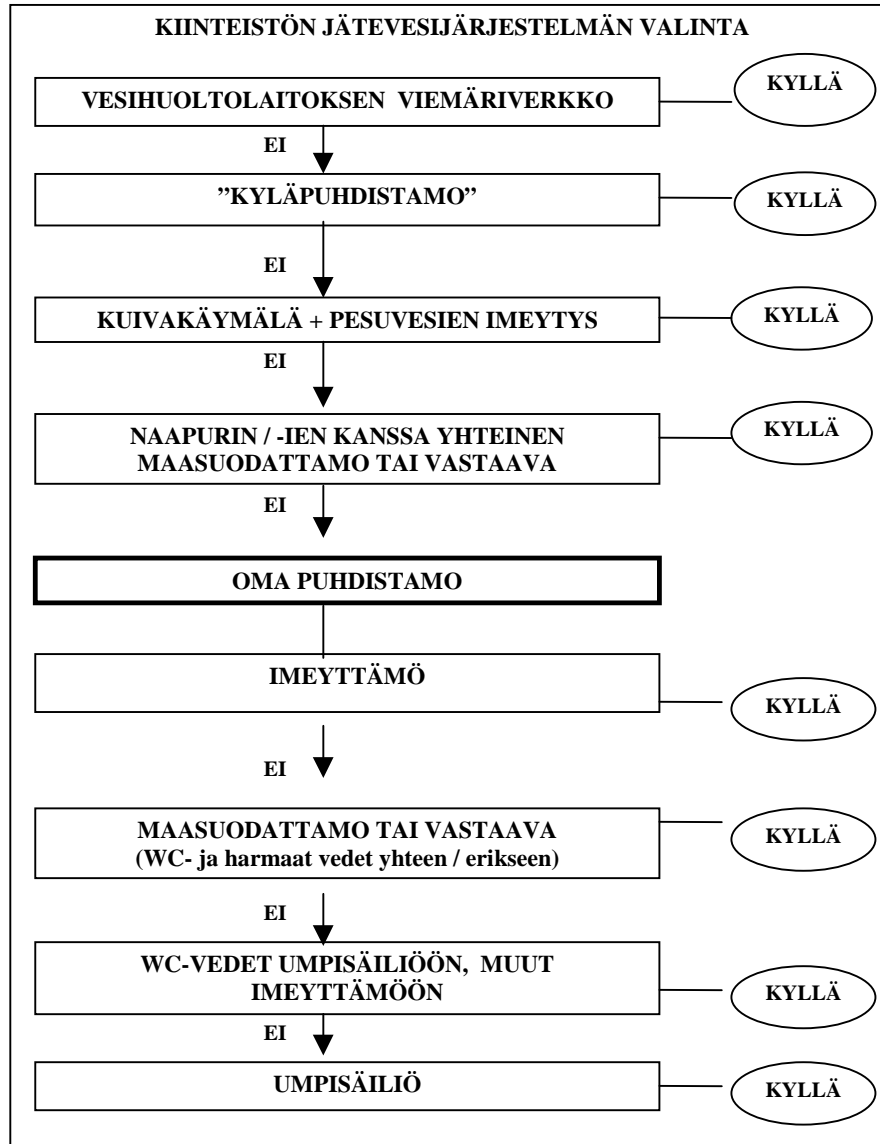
KIINTEISTÖN JÄTEVESIJÄRJESTELMÄN VALINTA

VESIHUOLTOLAITOKSEN VIEMÄRIVERKKO

KYLLÄ

EI

”KYLÄPUHDISTAMO”

KYLLÄ

EI

KUIVAKÄYMÄLÄ + PESUVESIEN IMEYTYS

KYLLÄ

EI

NAAPURIN / -IEN KANSSA YHTEINEN MAASUODATTAMO TAI VASTAAVA

KYLLÄ

EI

OMA PUHDISTAMO

IMEYTTÄMÖ

KYLLÄ

EI

MAASUODATTAMO TAI VASTAAVA (WC- ja harmaat vedet yhteen / erikseen)

KYLLÄ

EI

WC-VEDET UMPISÄILIÖÖN, MUUT IMEYTTÄMÖÖN

KYLLÄ

EI

UMPISÄILIÖ

KYLLÄ